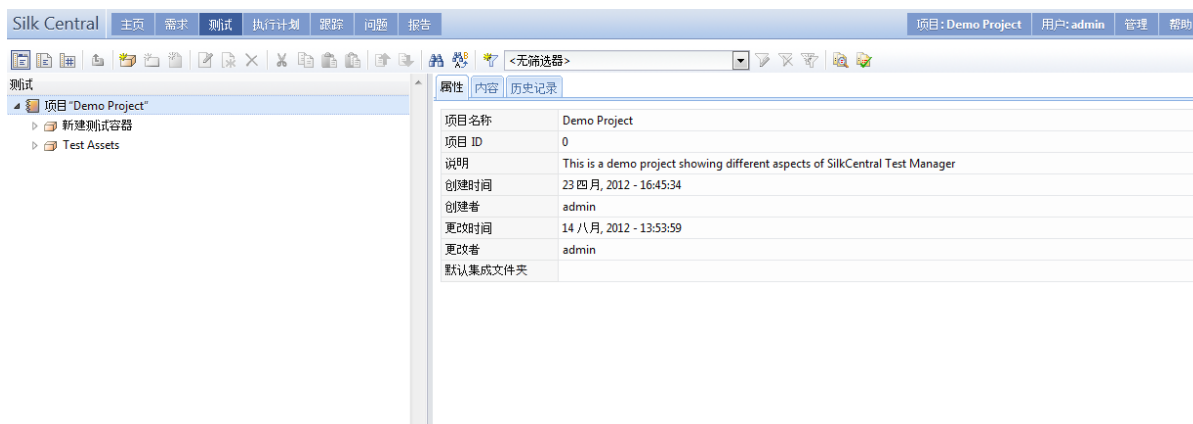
Silk Central 主页 需求 测试 执行计划 跟踪 问题 报告

项目: Demo Project 用户: admin 管理 帮助

<无筛选器>

测试

项目 "Demo Project"
新建测试容器
Test Assets

属性 内容 历史记录

| | |
|---|---|
| 项目名称 | Demo Project |
| 项目 ID | 0 |
| 说明 | This is a demo project showing different aspects of SilkCentral Test Manager |
| 创建时间 | 23 四月, 2012 - 16:45:34 |
| 创建者 | admin |
| 更改时间 | 14 八月, 2012 - 13:53:59 |
| 更改者 | admin |
| 默认集成文件夹 | |